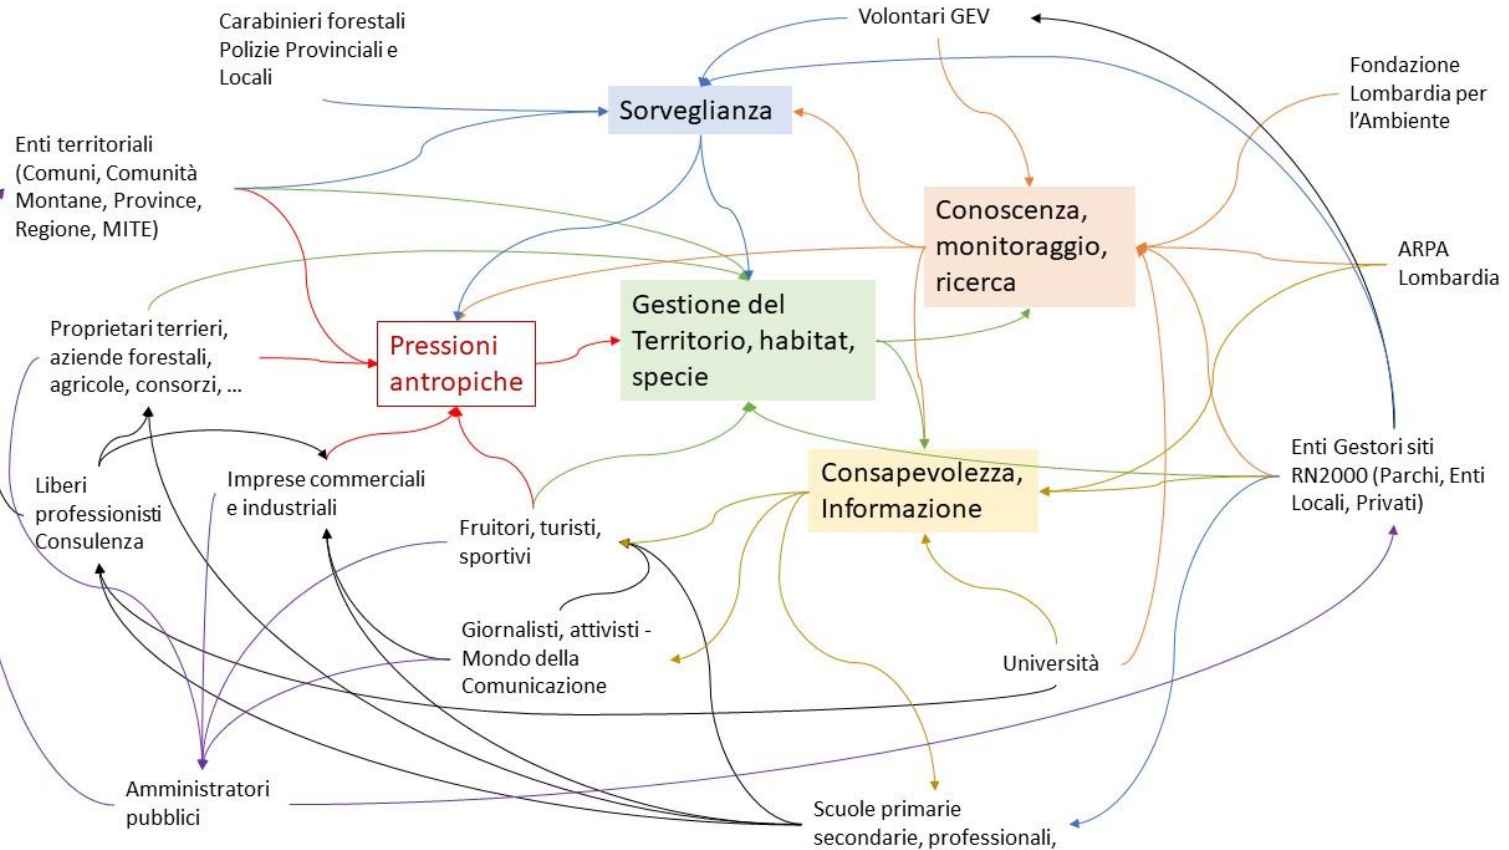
Carabinieri forestali
Polizie Provinciali e
Locali

Volontari GEV

Fondazione
Lombardia per
l'Ambiente

Sorveglianza

Enti territoriali
(Comuni, Comunità
Montane, Province,
Regione, MITE)

Conoscenza,
monitoraggio,
ricerca

ARPA
Lombardia

Proprietari terrieri,
aziende forestali,
agricole, consorzi, ...

Pressioni
antropiche

Gestione del
Territorio, habitat,
specie

Enti Gestori siti
RN2000 (Parchi, Enti
Locali, Privati)

Liberi
professionisti
Consulenza

Imprese commerciali
e industriali

Consapevolezza,
Informazione

Fruitori, turisti,
sportivi

Giornalisti, attivisti -
Mondo della
Comunicazione

Università

Amministratori
pubblici

Scuole primarie
secondarie, professionali,